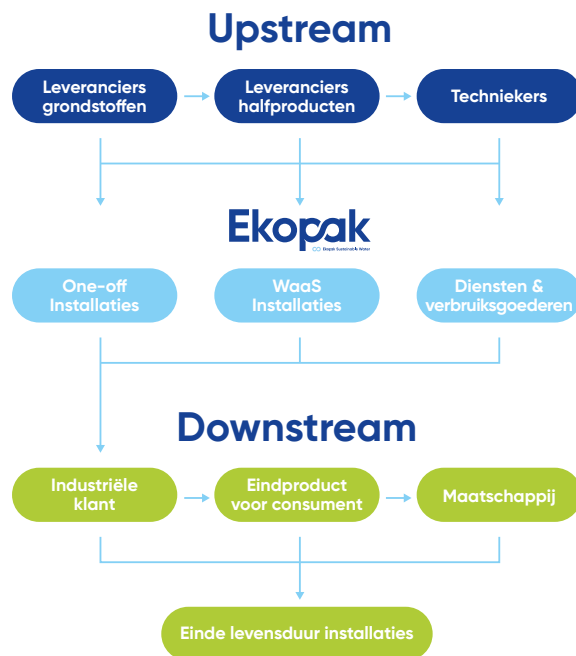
Upstream

Leveranciers grondstoffen

Leveranciers halfproducten

Technieker s

Ekopak

Ekopak Sustainable Water

One-off Installaties

WaaS Installaties

Diensten & verbruiksgoederen

Downstream

Industriële klant

Eindproduct voor consument

Maatschappij

Einde levensduur installaties